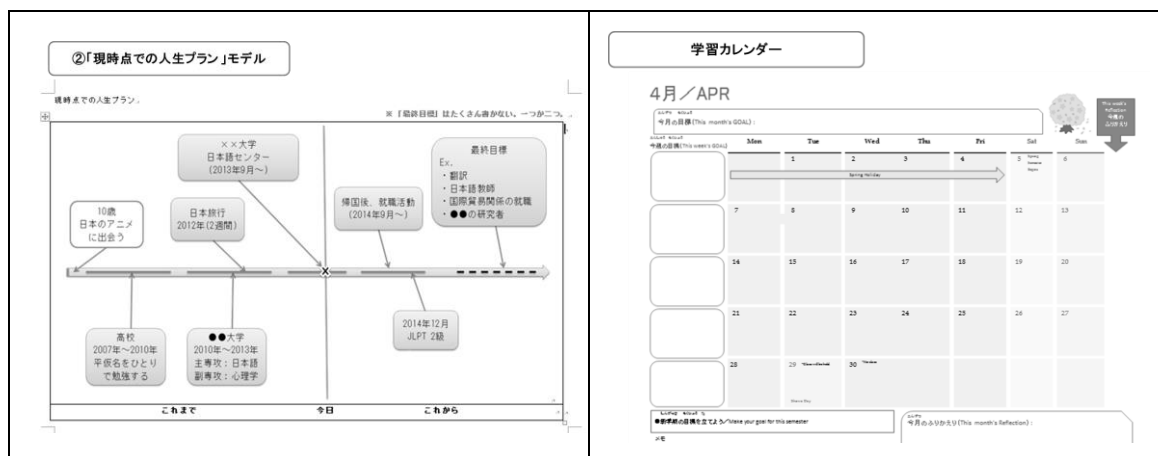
②「現時点での人生プラン」モデル

現時点での人生プラン。

※「最終目標」はたくさん書かない。一つか二つ。

10歳
日本のアニメに出会う

日本旅行
2012年(2週間)

××大学
日本語センター
(2013年9月～)

帰国後、就職活動
(2014年9月～)

最終目標
Ex.
・翻訳
・日本語教師
・国際貿易関係の就職
・●●の研究者

高校
2007年～2010年
平仮名をひとりで勉強する

●●大学
2010年～2013年
主専攻：日本語
副専攻：心理学

2014年12月
JLPT 2級

これまで

今日

これから

学習カレンダー

4月／APR

今月の目標(This month's GOAL)：

今週の目標(This week's GOAL)

This month's Reflection 今月のふりかえり

| Mon | Tue | Wed | Thu | Fri | Sat | Sun |
|---|---|---|---|---|---|---|
| | 1 | 2 | 3 | 4 | 5 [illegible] | 6 |
| | Spring Holiday | | | | | |
| 7 | 8 | 9 | 10 | 11 | 12 | 13 |
| 14 | 15 | 16 | 17 | 18 | 19 | 20 |
| 21 | 22 | 23 | 24 | 25 | 26 | 27 |
| 28 | 29 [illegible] | 30 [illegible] | | | | |

●新学期の目標を立てよう／Make your goal for this semester

メモ

今月のふりかえり(This month's Reflection)：